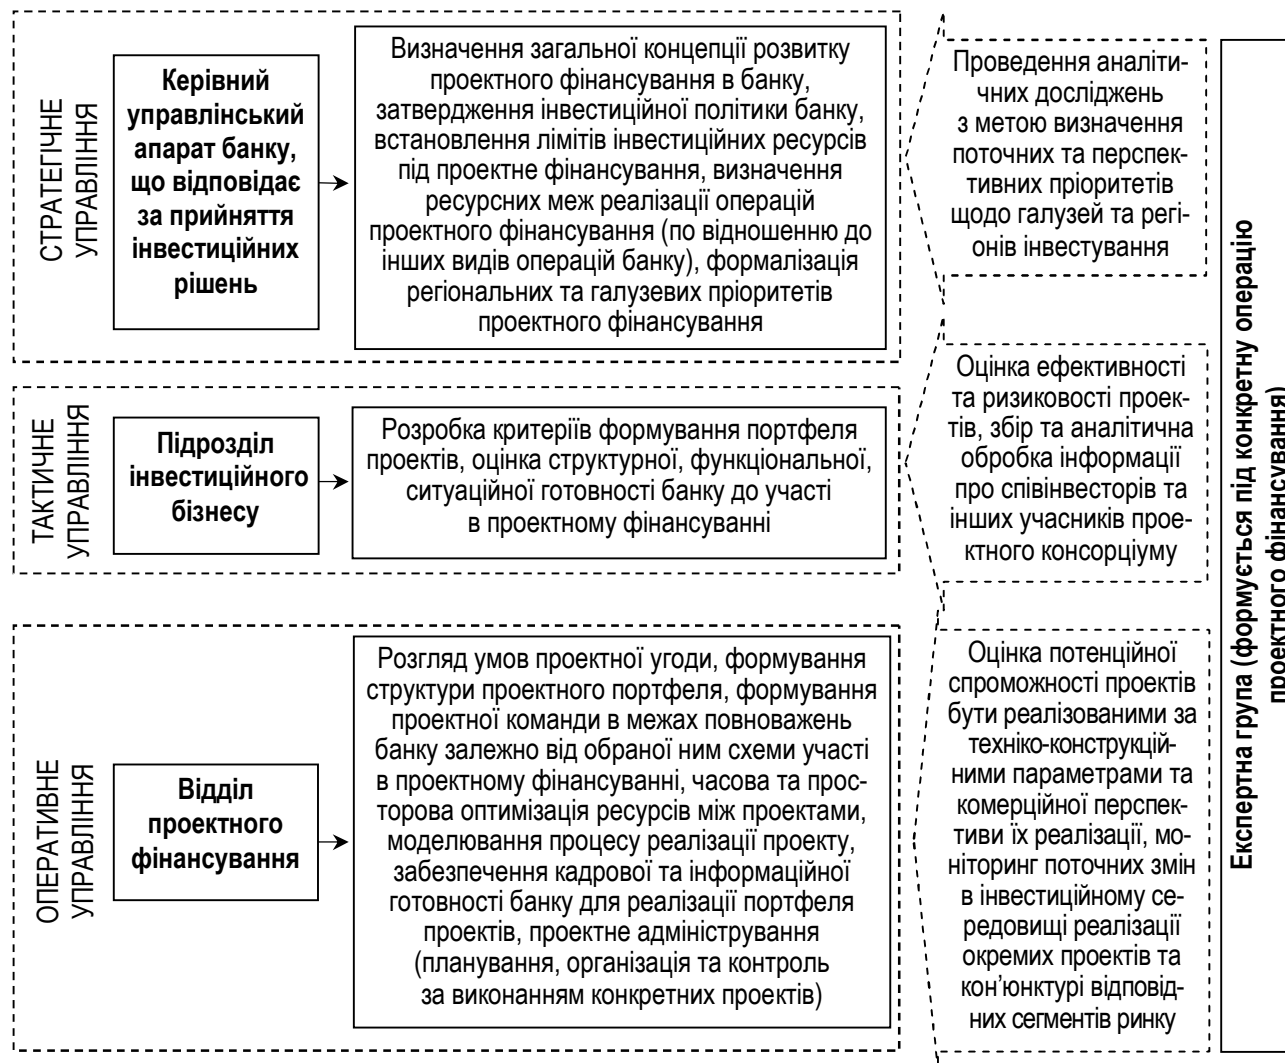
СТРАТЕГІЧНЕ УПРАВЛІННЯ

Керівний управлінський апарат банку, що відповідає за прийняття інвестиційних рішень

Визначення загальної концепції розвитку проектного фінансування в банку, затвердження інвестиційної політики банку, встановлення лімітів інвестиційних ресурсів під проектне фінансування, визначення ресурсних меж реалізації операцій проектного фінансування (по відношенню до інших видів операцій банку), формалізація регіональних та галузевих пріоритетів проектного фінансування

Проведення аналітичних досліджень з метою визначення поточних та перспективних пріоритетів щодо галузей та регіонів інвестування

ТАКТИЧНЕ УПРАВЛІННЯ

Підрозділ інвестиційного бізнесу

Розробка критеріїв формування портфеля проектів, оцінка структурної, функціональної, ситуаційної готовності банку до участі в проектному фінансуванні

Оцінка ефективності та ризиковості проектів, збір та аналітична обробка інформації про співінвесторів та інших учасників проектного консорціуму

ОПЕРАТИВНЕ УПРАВЛІННЯ

Відділ проектного фінансування

Розгляд умов проектної угоди, формування структури проектного портфеля, формування проектної команди в межах повноважень банку залежно від обраної ним схеми участі в проектному фінансуванні, часова та просторова оптимізація ресурсів між проектами, моделювання процесу реалізації проекту, забезпечення кадрової та інформаційної готовності банку для реалізації портфеля проектів, проектне адміністрування (планування, організація та контроль за виконанням конкретних проектів)

Оцінка потенційної спроможності проектів бути реалізованими за техніко-конструкційними параметрами та комерційної перспективи їх реалізації, моніторинг поточних змін в інвестиційному середовищі реалізації окремих проектів та кон'юнктурі відповідних сегментів ринку

Експертна група (формується під конкретну операцію проектного фінансування)